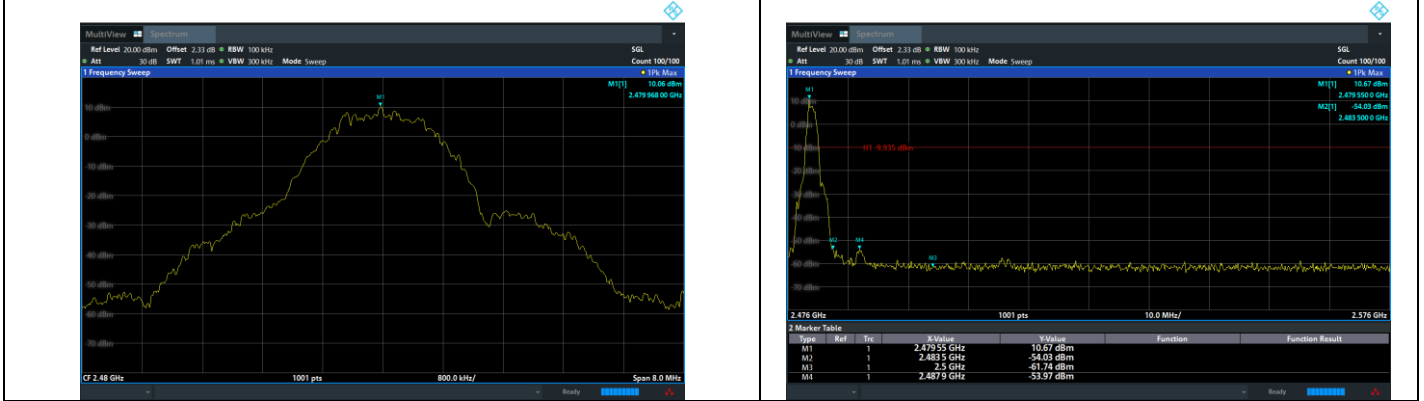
MultiView Spectrum

Ref Level 20.00 dBm Offset 2.33 dB RBW 100 kHz SGL
Att 30 dB SWT 1.01 ms VBW 300 kHz Mode Sweep Count 100/100

1 Frequency Sweep 1Pk Max

M1[1] 10.06 dBm
2.479 968 00 GHz

M1

10 dBm
0 dBm
-10 dBm
-20 dBm
-30 dBm
-40 dBm
-50 dBm
-60 dBm
-70 dBm

CF 2.48 GHz 1001 pts 800.0 kHz/ Span 8.0 MHz

Ready

MultiView Spectrum

Ref Level 20.00 dBm Offset 2.33 dB RBW 100 kHz SGL
Att 30 dB SWT 1.01 ms VBW 300 kHz Mode Sweep Count 100/100

1 Frequency Sweep 1Pk Max

M1[1] 10.67 dBm
2.479 550 0 GHz
M2[1] -54.03 dBm
2.483 500 0 GHz

M1
10 dBm
0 dBm
-10 dBm H1 -9.935 dBm
-20 dBm
-30 dBm
-40 dBm
M2 M4
-50 dBm
M3
-60 dBm
-70 dBm

2.476 GHz 1001 pts 10.0 MHz/ 2.576 GHz

2 Marker Table

| Type | Ref | Trc | X-Value | Y-Value | Function | Function Result |
|---|---|---|---|---|---|---|
| M1 | | 1 | 2.479 55 GHz | 10.67 dBm | | |
| M2 | | 1 | 2.483 5 GHz | -54.03 dBm | | |
| M3 | | 1 | 2.5 GHz | -61.74 dBm | | |
| M4 | | 1 | 2.4879 GHz | -53.97 dBm | | |

Ready